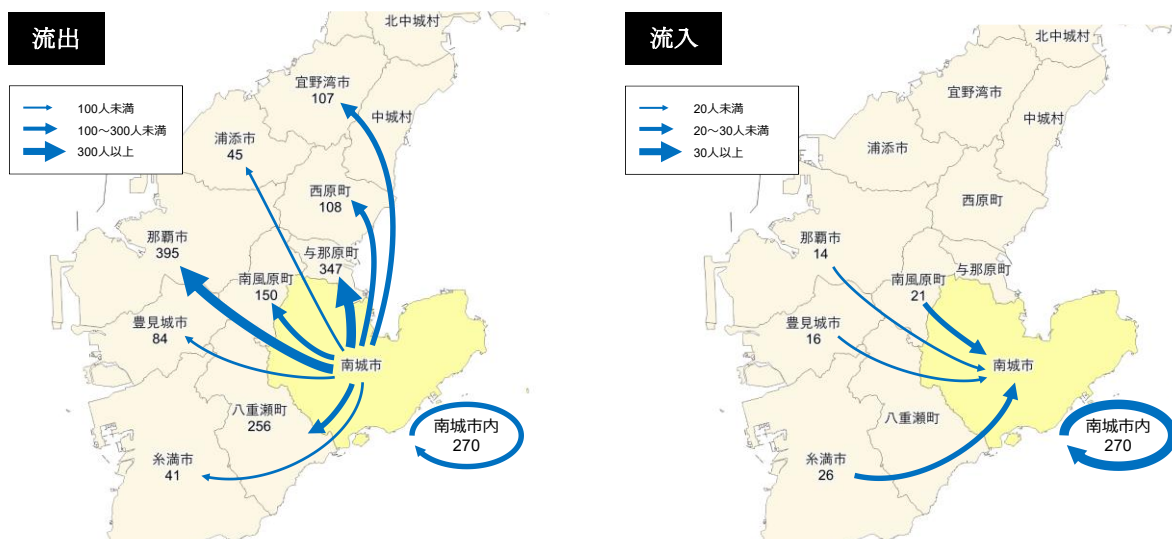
流出

100人未満
100～300人未満
300人以上

北中城村
宜野湾市
107
中城村
浦添市
45
西原町
108
那覇市
395
与那原町
347
南風原町
150
豊見城市
84
南城市
八重瀬町
256
南城市内
270
糸満市
41

流入

20人未満
20～30人未満
30人以上

北中城村
宜野湾市
中城村
浦添市
西原町
那覇市
14
南風原町
21
与那原町
豊見城市
16
南城市
八重瀬町
南城市内
270
糸満市
26